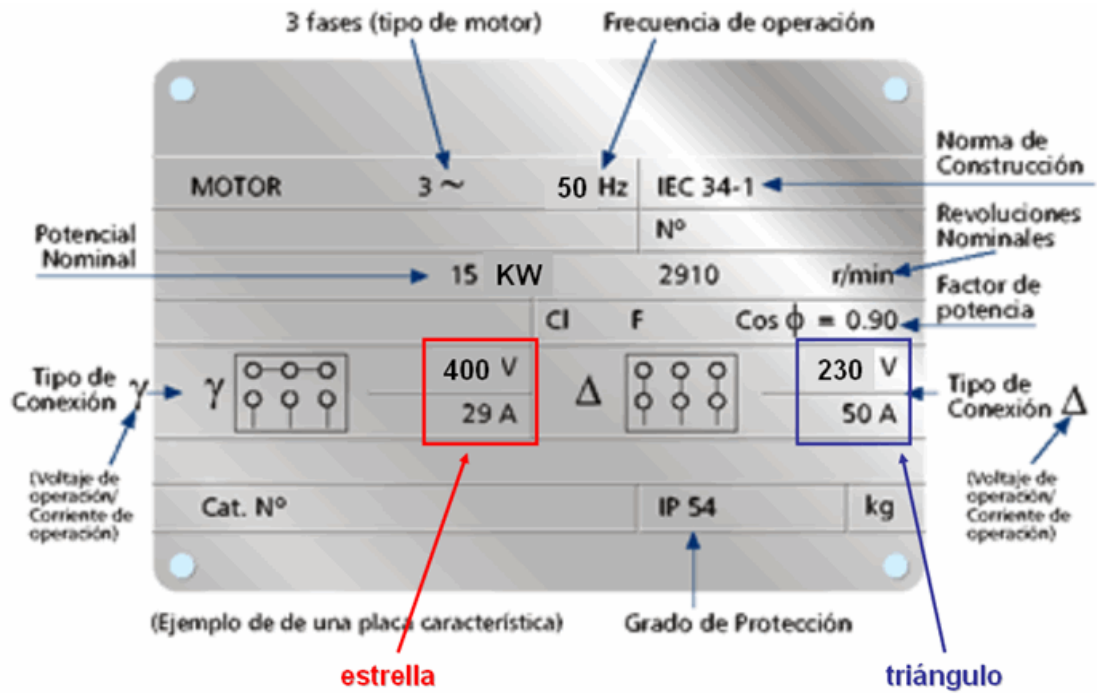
3 fases (tipo de motor)

Frecuencia de operación

Norma de Construcción

MOTOR 3 ~ 50 Hz IEC 34-1

Nº

Revoluciones Nominales

Potencial Nominal

15 KW 2910 r/min

Factor de potencia

Cl F Cos $\phi$ = 0.90

Tipo de Conexión $\gamma$

$\gamma$

400 V

29 A

$\Delta$

230 V

50 A

Tipo de Conexión $\Delta$

(Voltaje de operación/ Corriente de operación)

(Voltaje de operación/ Corriente de operación)

Cat. Nº IP 54 kg

(Ejemplo de de una placa característica)

Grado de Protección

estrella

triángulo